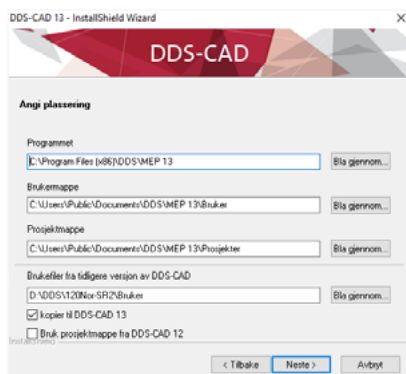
DDS-CAD 13 - InstallShield Wizard

×

DDS-CAD

Angi plassering

Programmet

C:\Program Files (x86)\DDS\MEP 13

Bla gjennom...

Brukermappe

C:\Users\Public\Documents\DDS\MEP 13\Bruker

Bla gjennom...

Prosjektmappe

C:\Users\Public\Documents\DDS\MEP 13\Prosjekter

Bla gjennom...

Brukefiler fra tidligere versjon av DDS-CAD

D:\DDS\120Nor-SR2\Bruker

Bla gjennom...

kopier til DDS-CAD 13

Bruk prosjektmappe fra DDS-CAD 12

InstallShield

< Tilbake

Neste >

Avbryt